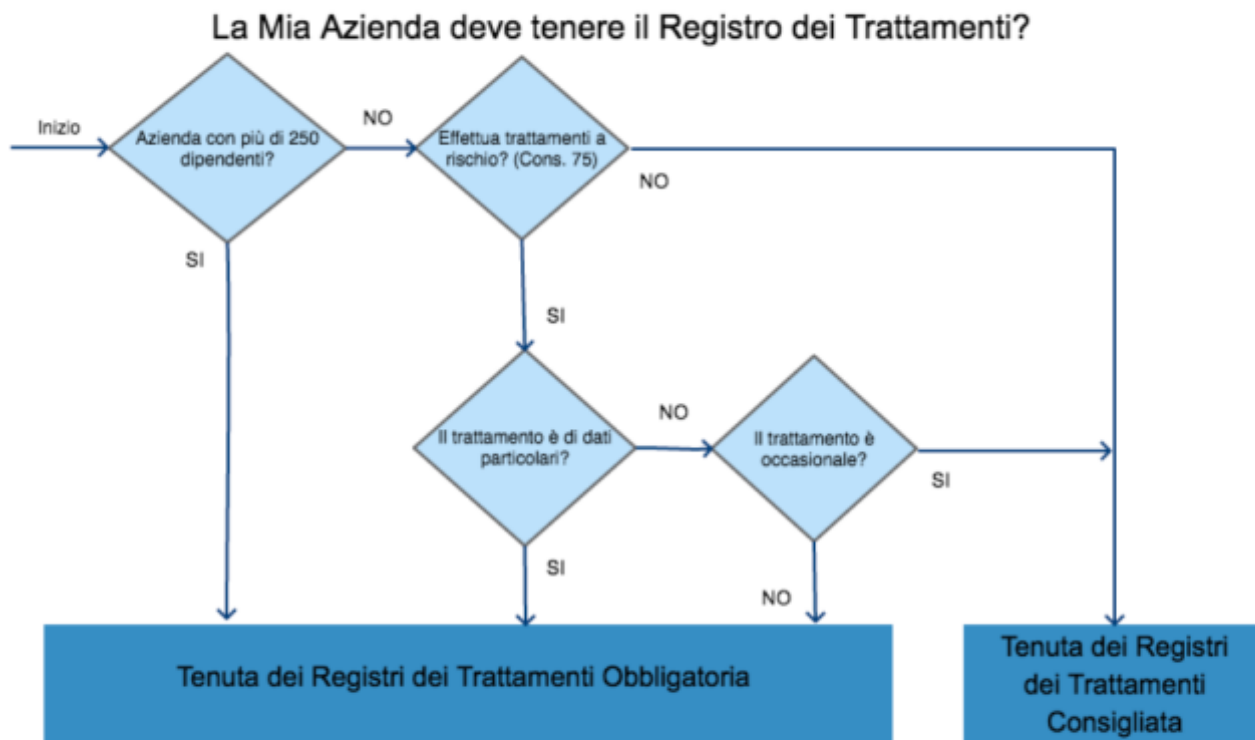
La Mia Azienda deve tenere il Registro dei Trattamenti?

Inizio

Azienda con più di 250 dipendenti?

NO

Effettua trattamenti a rischio? (Cons. 75)

NO

SI

SI

Il trattamento è di dati particolari?

NO

Il trattamento è occasionale?

SI

SI

NO

Tenuta dei Registri dei Trattamenti Obbligatoria

Tenuta dei Registri dei Trattamenti Consigliata